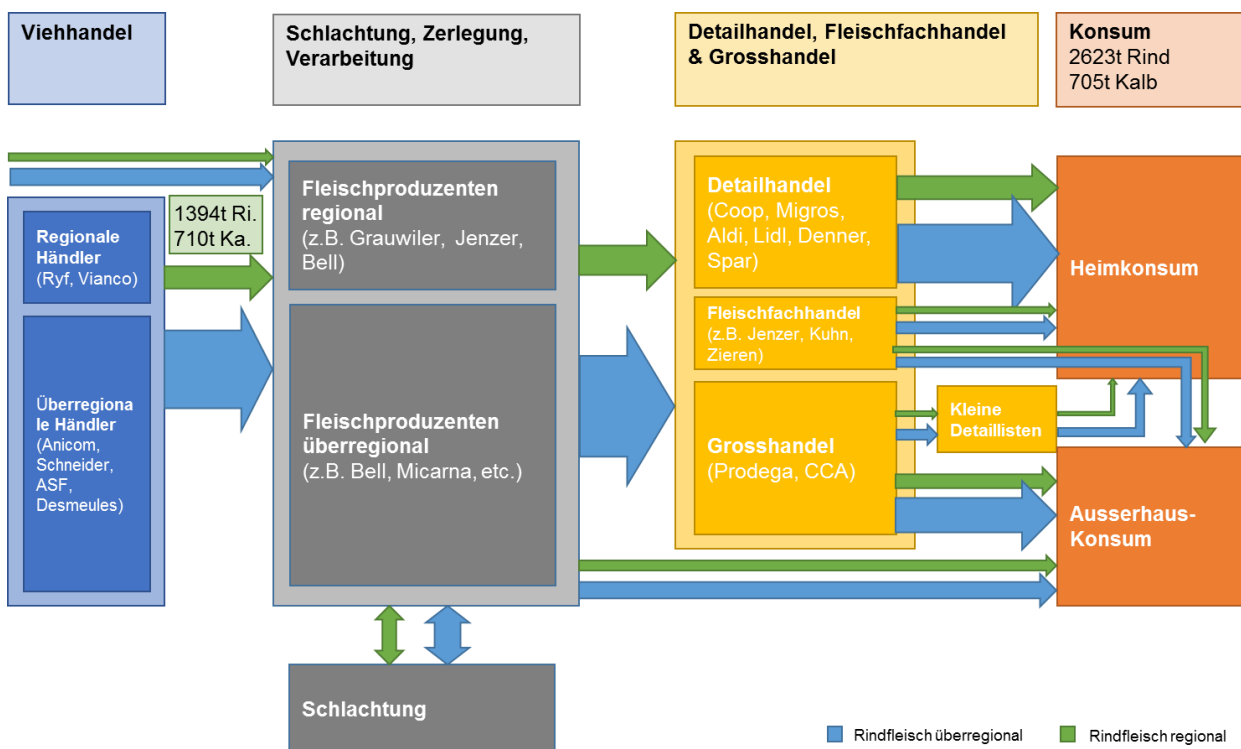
Viehhandel

Schlachtung, Zerlegung, Verarbeitung

Detailhandel, Fleischfachhandel & Grosshandel

Konsum
2623t Rind
705t Kalb

Regionale Händler
(Ryf, Vianco)

1394t Ri.
710t Ka.

Überregionale Händler
(Anicom, Schneider, ASF, Desmeules)

Fleischproduzenten regional
(z.B. Grauwiler, Jenzer, Bell)

Fleischproduzenten überregional
(z.B. Bell, Micarna, etc.)

Detailhandel
(Coop, Migros, Aldi, Lidl, Denner, Spar)

Fleischfachhandel
(z.B. Jenzer, Kuhn, Zieren)

Grosshandel
(Prodega, CCA)

Kleine Detaillisten

Heimkonsum

Ausserhaus-Konsum

Schlachtung

Rindfleisch überregional

Rindfleisch regional